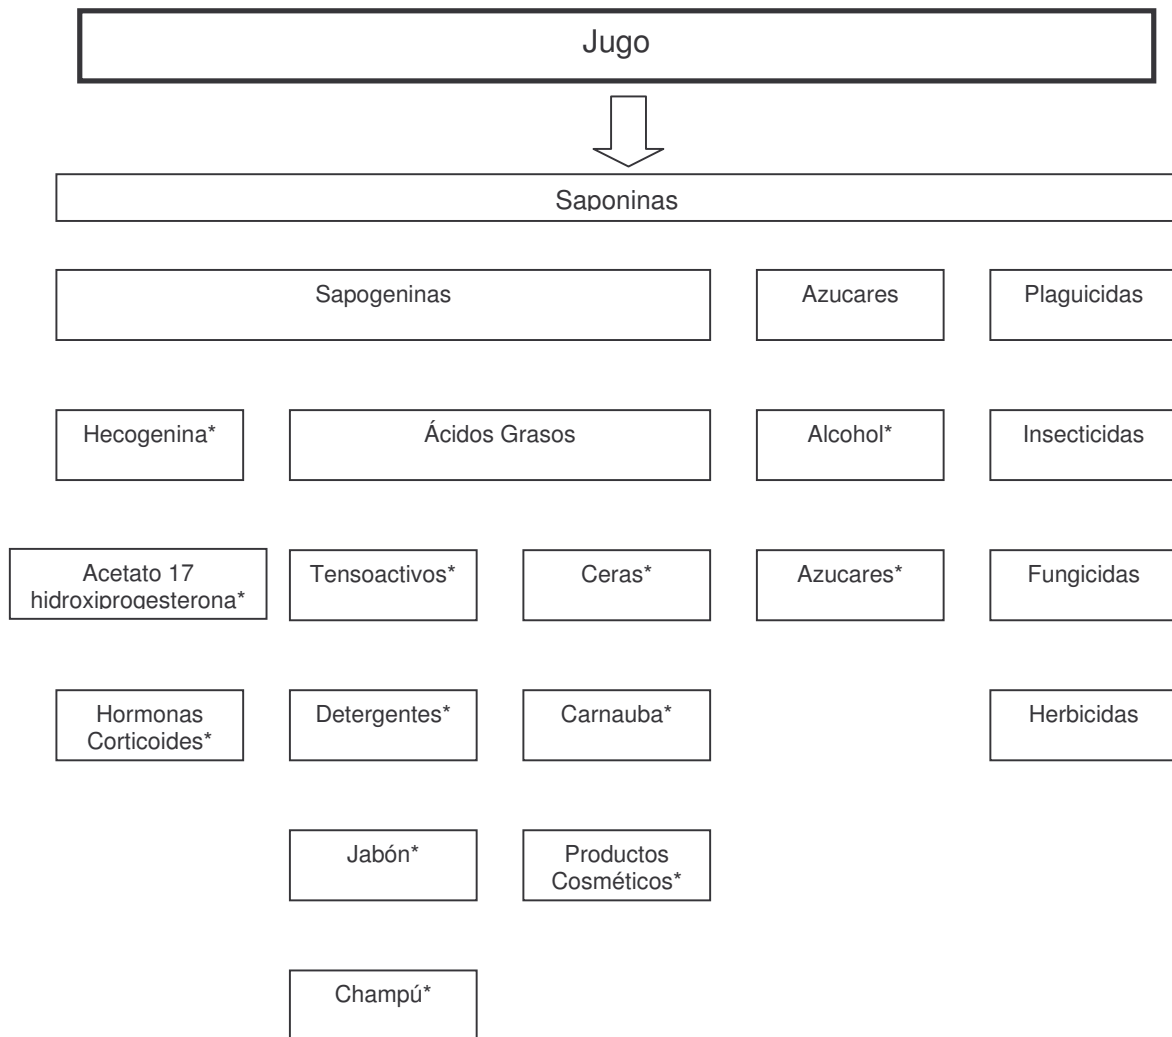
Jugo

Saponinas

Sapogeninas

Azucares

Plaguicidas

Hecogenina*

Ácidos Grasos

Alcohol*

Insecticidas

Acetato 17 hidroxiprogesterona*

Tensoactivos*

Ceras*

Azucares*

Fungicidas

Hormonas Corticoides*

Detergentes*

Carnauba*

Herbicidas

Jabón*

Productos Cosméticos*

Champú*